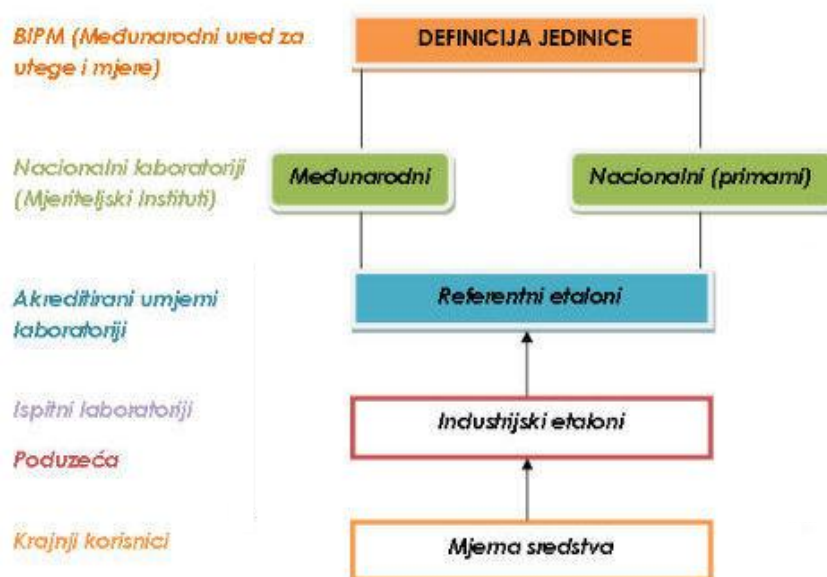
BIPM (Međunarodni ured za utege i mjere)

DEFINICIJA JEDINICE

Nacionalni laboratoriji (Mjeriteljski instituti)

Međunarodni

Nacionalni (primarni)

Akreditirani umjerni laboratoriji

Referentni etaloni

Ispitni laboratoriji

Poduzeća

Industrijski etaloni

Krajnji korisnici

Mjerna sredstva